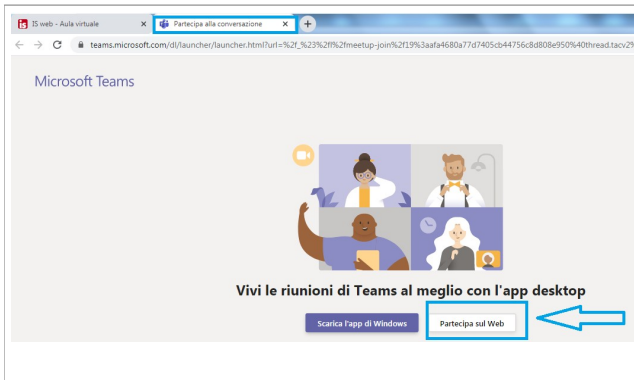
IS web - Aula virtuale
Partecipa alla conversazione
teams.microsoft.com/dl/launcher/launcher.html?url=%2f_%23%2fl%2fmeetup-join%2f19%3aafa4680a77d7405cb44756c8d808e950%40thread.tacv2%

Microsoft Teams

Vivi le riunioni di Teams al meglio con l'app desktop

Scarica l'app di Windows
Partecipa sul Web